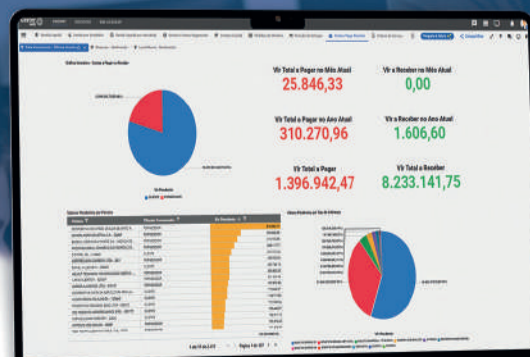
Vlr Total a Pagar no Mês Atual
25.846,33

Vlr a Receber no Mês Atual
0,00

Vlr Total a Pagar no Ano Atual
310.270,96

Vlr a Receber no Ano Atual
1.606,60

Vlr Total a Pagar
1.396.942,47

Vlr Total a Receber
8.233.141,75